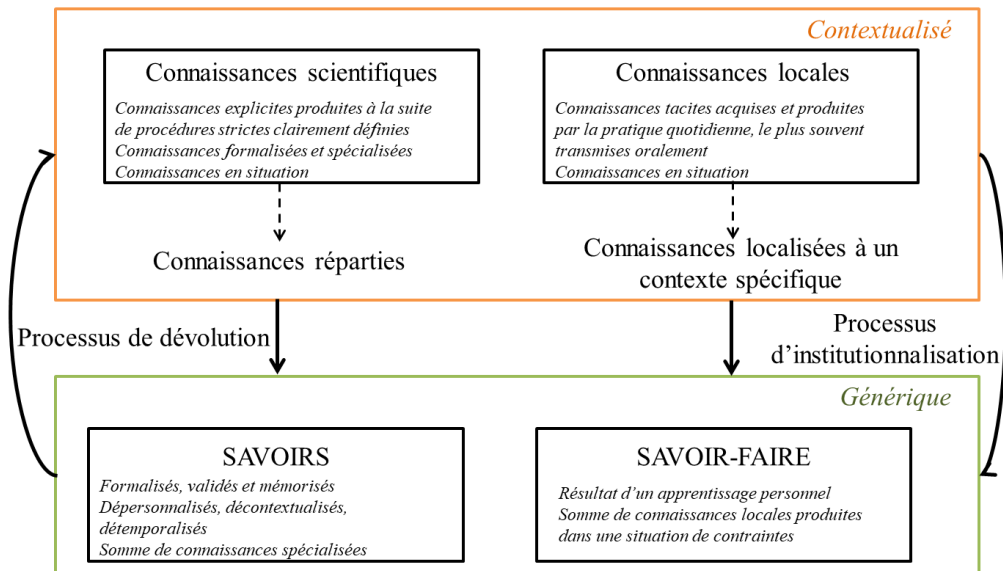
Contextualisé

Connaissances scientifiques

Connaissances explicites produites à la suite de procédures stricts clairement définies
Connaissances formalisées et spécialisées
Connaissances en situation

Connaissances locales

Connaissances tacites acquises et produites par la pratique quotidienne, le plus souvent transmises oralement
Connaissances en situation

Connaissances réparties

Connaissances localisées à un contexte spécifique

Processus de dévolution

Processus d'institutionnalisation

Générique

SAVOIRS

Formalisés, validés et mémorisés
Dépersonnalisés, décontextualisés, détemporalisés
Somme de connaissances spécialisées

SAVOIR-FAIRE

Résultat d'un apprentissage personnel
Somme de connaissances locales produites dans une situation de contraintes